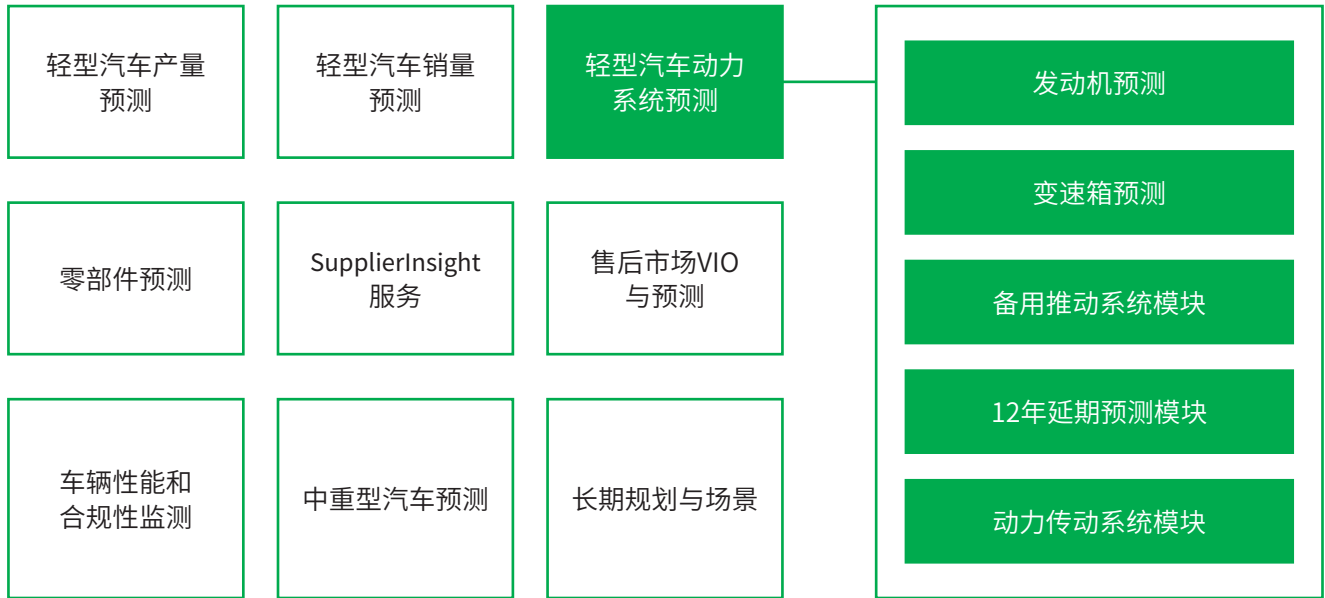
轻型汽车产量预测

轻型汽车销量预测

轻型汽车动力系统预测

发动机预测

变速箱预测

备用推动系统模块

12年延期预测模块

动力传动系统模块

零部件预测

SupplierInsight 服务

售后市场VIO与预测

车辆性能和合规性监测

中重型汽车预测

长期规划与场景